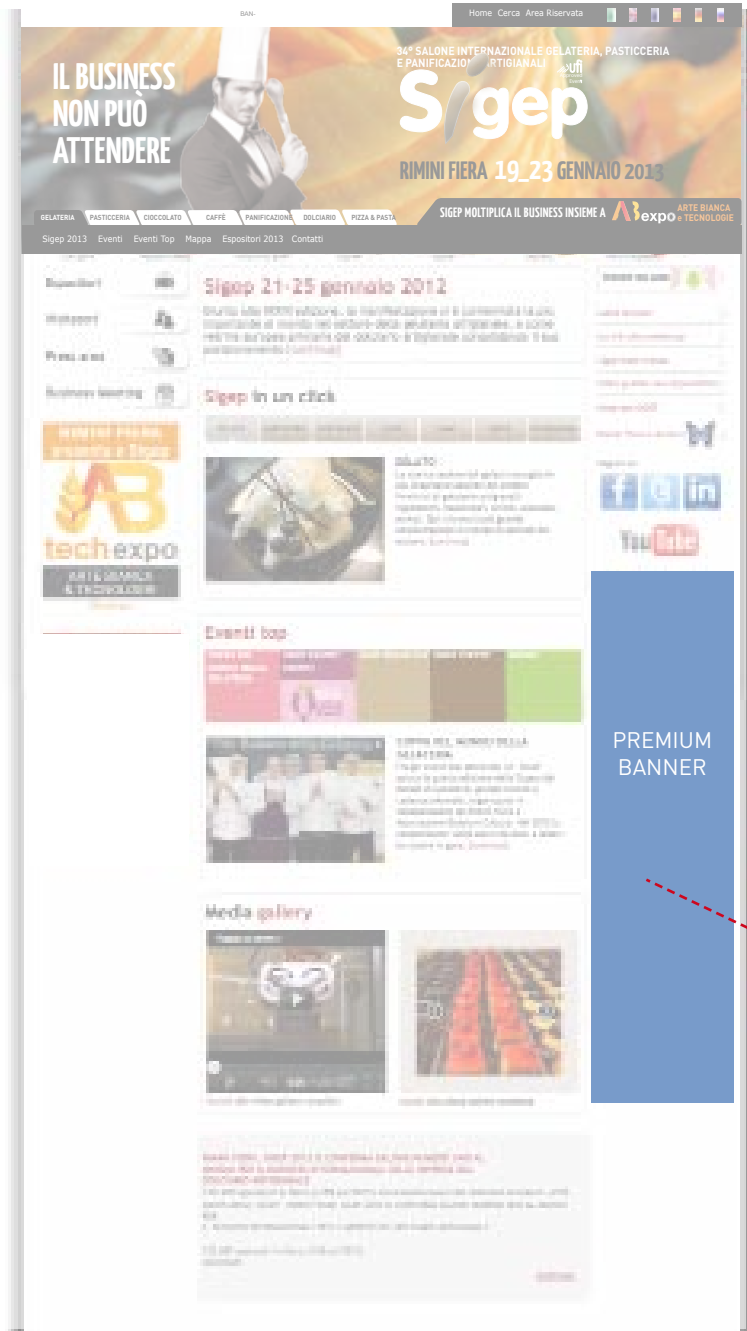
BAN-

Home Cerca Area Riservata

IL BUSINESS NON PUÒ ATTENDERE

34° SALONE INTERNAZIONALE GELATERIA, PASTICCERIA E PANIFICAZIONE ARTIGIANALI

Sigep

RIMINI FIERA 19_23 GENNAIO 2013

GELATERIA PASTICCERIA CIOCCOLATO CAFFÈ PANIFICAZIONE DOLCIARIO PIZZA & PASTA

SIGEP MOLTIPLICA IL BUSINESS INSIEME A AB expo ARTE BIANCA e TECNOLOGIE

Sigep 2013 Eventi Eventi Top Mappa Espositori 2013 Contatti

Espositori

Visitatori

Press area

Business meeting

Sigep 21-25 gennaio 2012

Sigep in un click

AB tech expo

Eventi top

Media gallery

PREMIUM BANNER